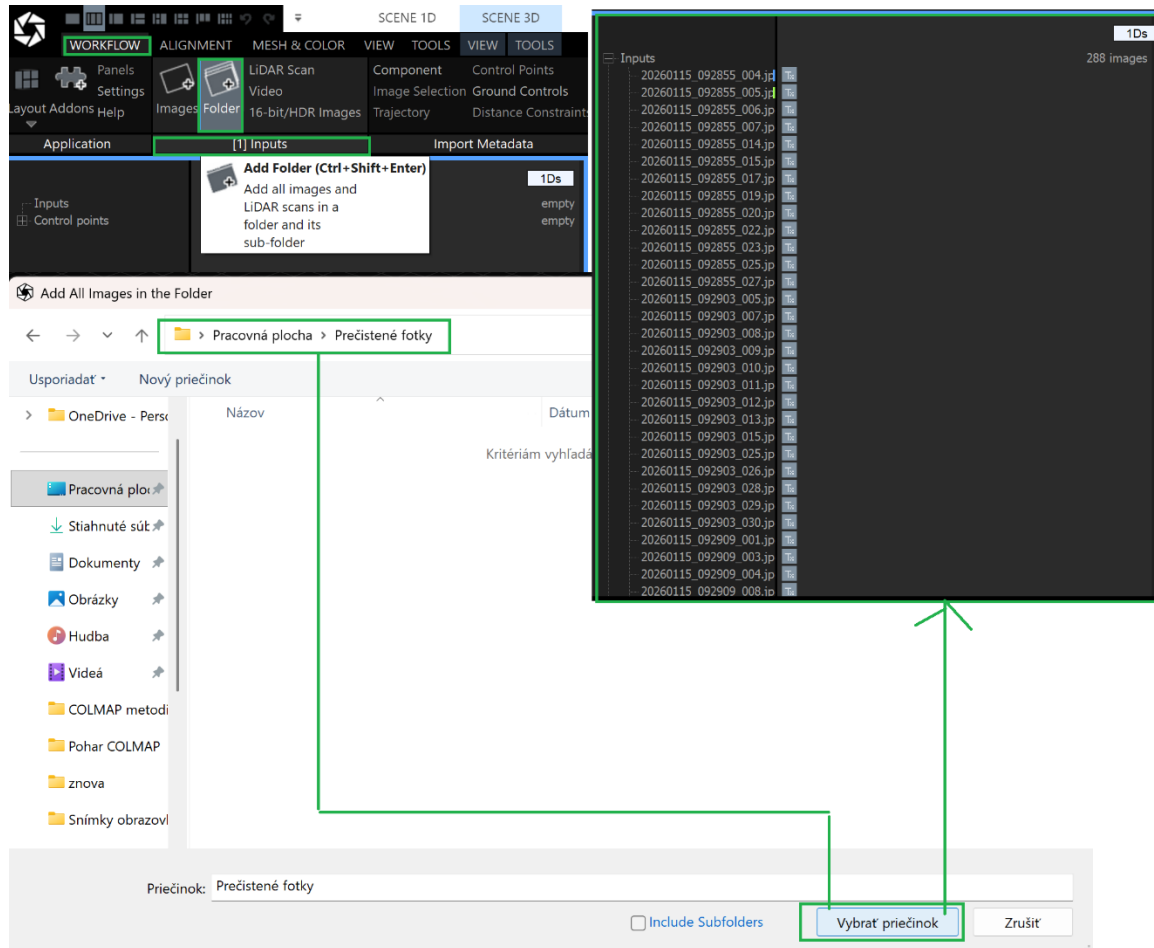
SCENE 1D SCENE 3D

WORKFLOW ALIGNMENT MESH & COLOR VIEW TOOLS VIEW TOOLS

Layout Addons Panels Settings Help

Images Folder

LiDAR Scan Video 16-bit/HDR Images

Component Image Selection Trajectory

Control Points Ground Controls Distance Constraints

Application [1] Inputs Import Metadata

Add Folder (Ctrl+Shift+Enter)
Add all images and LiDAR scans in a folder and its sub-folder

Inputs
Control points

1Ds
empty
empty

Add All Images in the Folder

Pracovná plocha > Prečistené fotky

Usporiadať Nový priečinok

OneDrive - Perso
Pracovná plo
Stiahnuté súb
Dokumenty
Obrázky
Hudba
Videá
COLMAP metodi
Pohar COLMAP
znova
Snímky obrazovk

Názov Dátum

Kritériám vyhľadá

Priečinok: Prečistené fotky

Include Subfolders Vybrať priečinok Zrušiť

1Ds
Inputs 288 images
20260115_092855_004.jp
20260115_092855_005.jp
20260115_092855_006.jp
20260115_092855_007.jp
20260115_092855_014.jp
20260115_092855_015.jp
20260115_092855_017.jp
20260115_092855_019.jp
20260115_092855_020.jp
20260115_092855_022.jp
20260115_092855_023.jp
20260115_092855_025.jp
20260115_092855_027.jp
20260115_092903_005.jp
20260115_092903_007.jp
20260115_092903_008.jp
20260115_092903_009.jp
20260115_092903_010.jp
20260115_092903_011.jp
20260115_092903_012.jp
20260115_092903_013.jp
20260115_092903_015.jp
20260115_092903_025.jp
20260115_092903_026.jp
20260115_092903_028.jp
20260115_092903_029.jp
20260115_092903_030.jp
20260115_092909_001.jp
20260115_092909_003.jp
20260115_092909_004.jp
20260115_092909_008.jp